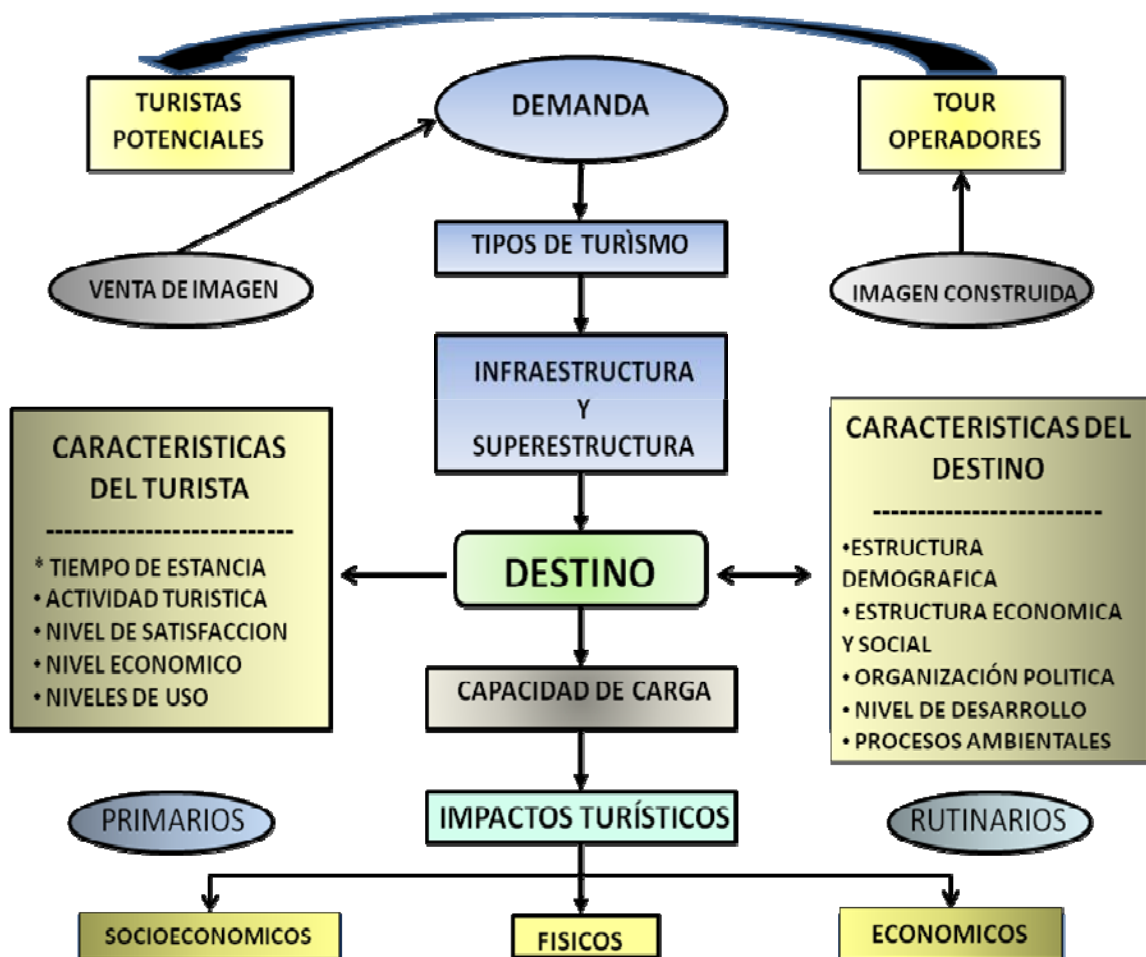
TURISTAS POTENCIALES

DEMANDA

TOUR OPERADORES

TIPOS DE TURÌSMO

VENTA DE IMAGEN

IMAGEN CONSTRUIDA

INFRAESTRUCTURA Y SUPERESTRUCTURA

CARACTERISTICAS DEL TURISTA
--------------------------
* TIEMPO DE ESTANCIA
• ACTIVIDAD TURISTICA
• NIVEL DE SATISFACCION
• NIVEL ECONOMICO
• NIVELES DE USO

DESTINO

CARACTERISTICAS DEL DESTINO
-------------------------
•ESTRUCTURA DEMOGRAFICA
• ESTRUCTURA ECONOMICA Y SOCIAL
• ORGANIZACIÓN POLITICA
• NIVEL DE DESARROLLO
• PROCESOS AMBIENTALES

CAPACIDAD DE CARGA

PRIMARIOS

IMPACTOS TURÍSTICOS

RUTINARIOS

SOCIOECONOMICOS

FISICOS

ECONOMICOS